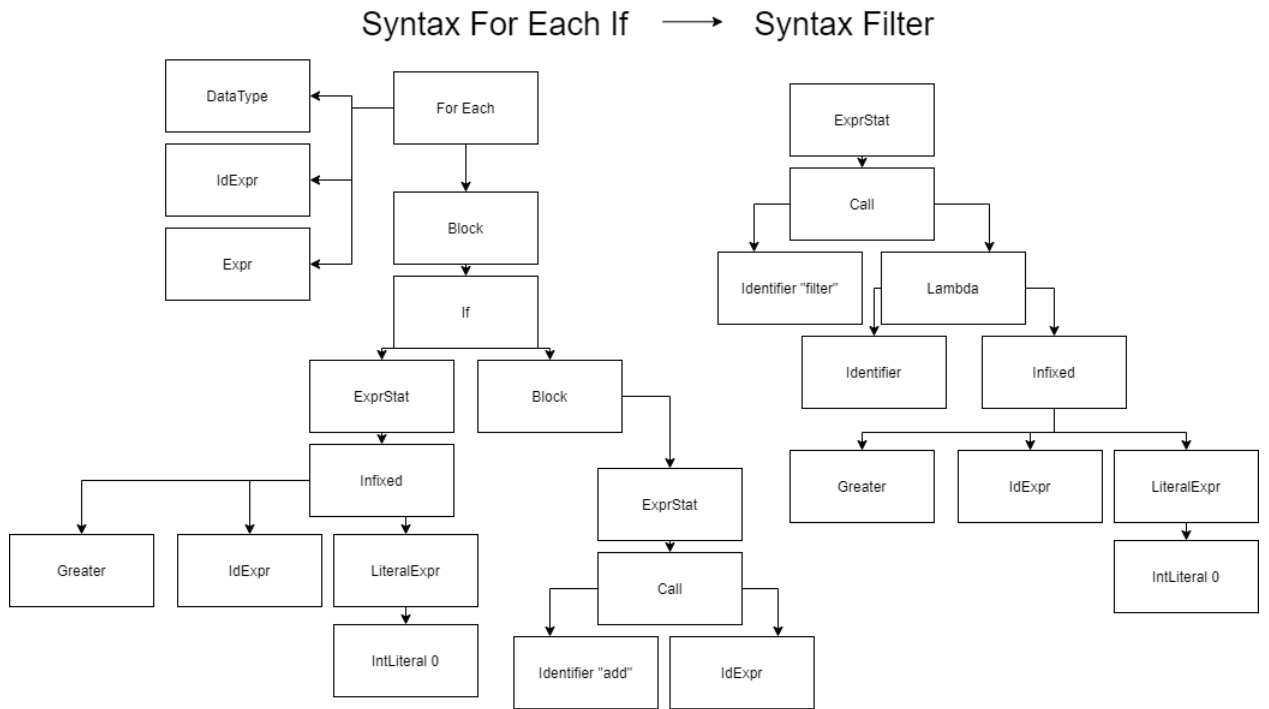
Syntax For Each If ⟶ Syntax Filter

For Each

DataType

IdExpr

Expr

Block

If

ExprStat

Block

Infixed

Greater

IdExpr

LiteralExpr

IntLiteral 0

ExprStat

Call

Identifier "add"

IdExpr

ExprStat

Call

Identifier "filter"

Lambda

Identifier

Infixed

Greater

IdExpr

LiteralExpr

IntLiteral 0